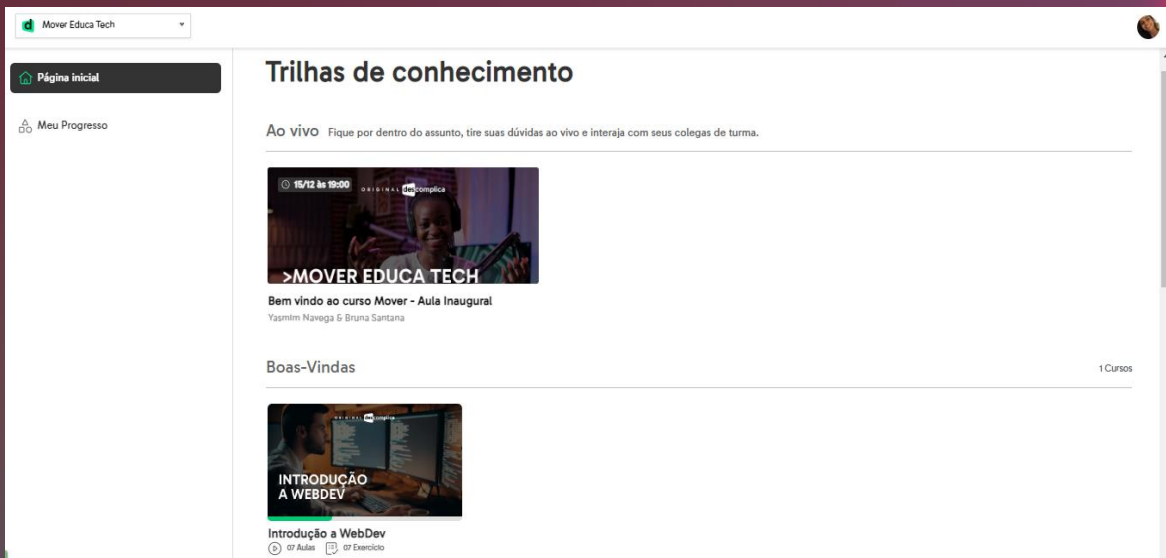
d Mover Educa Tech

Página inicial

Meu Progresso

Trilhas de conhecimento

Ao vivo Fique por dentro do assunto, tire suas dúvidas ao vivo e interaja com seus colegas de turma.

15/12 às 19:00

ORIGINAL descomplica

>MOVER EDUCA TECH

Bem vindo ao curso Mover - Aula Inaugural

Yasmim Navega & Bruna Santana

Boas-Vindas

1 Cursos

ORIGINAL descomplica

INTRODUÇÃO A WEBDEV

Introdução a WebDev

07 Aulas 07 Exercício